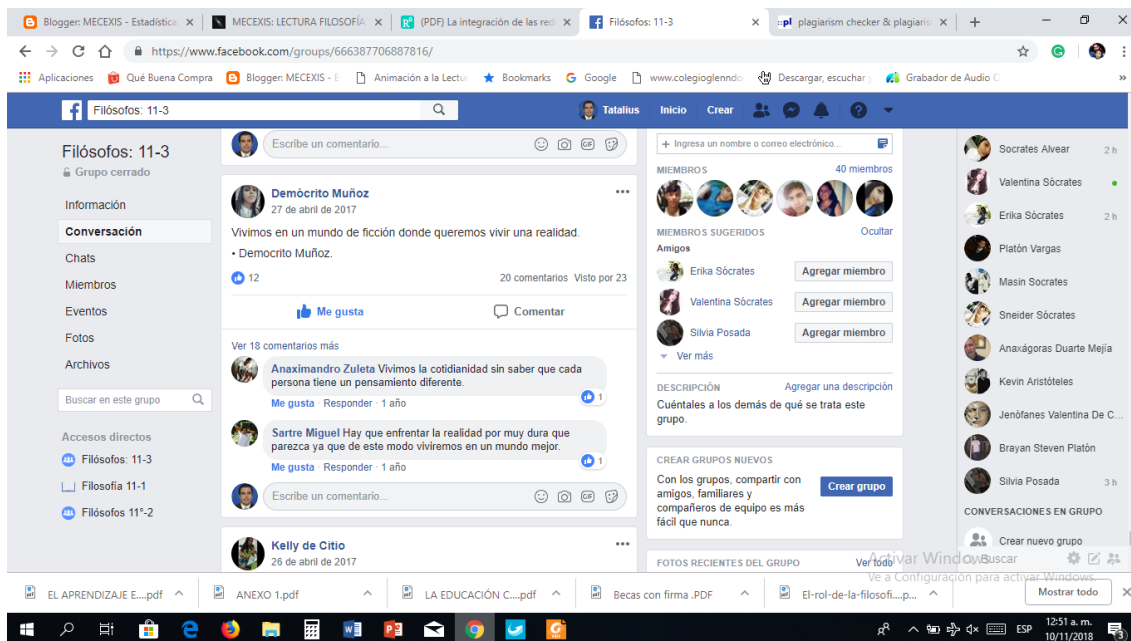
Blogger: MECEXIS - Estadística | MECEXIS: LECTURA FILOSOFÍA | (PDF) La integración de las red | Filósofos: 11-3 | plagiarism checker & plagiaris

https://www.facebook.com/groups/666387706887816/

Aplicaciones | Qué Buena Compra | Blogger: MECEXIS - E | Animación a la Lectu | Bookmarks | Google | www.colegioglenndo | Descargar, escuchar y | Grabador de Audio C

Filósofos: 11-3 | Tatalius | Inicio | Crear

Filósofos: 11-3
Grupo cerrado

Información
Conversación
Chats
Miembros
Eventos
Fotos
Archivos

Buscar en este grupo

Accesos directos
Filósofos: 11-3
Filosofía 11-1
Filósofos 11°-2

Escribe un comentario...

Demòcrito Muñoz
27 de abril de 2017

Vivimos en un mundo de ficción donde queremos vivir una realidad.
• Democrito Muñoz.

12 | 20 comentarios Visto por 23

Me gusta | Comentar

Ver 18 comentarios más

Anaximandro Zuleta Vivimos la cotidianidad sin saber que cada persona tiene un pensamiento diferente.
Me gusta · Responder · 1 año | 1

Sartre Miguel Hay que enfrentar la realidad por muy dura que parezca ya que de este modo viviremos en un mundo mejor.
Me gusta · Responder · 1 año | 1

Escribe un comentario...

Kelly de Citio
26 de abril de 2017

+ Ingresa un nombre o correo electrónico...

MIEMBROS | 40 miembros

MIEMBROS SUGERIDOS | Ocultar
Amigos
Erika Sócrates | Agregar miembro
Valentina Sócrates | Agregar miembro
Silvia Posada | Agregar miembro
Ver más

DESCRIPCIÓN | Agregar una descripción
Cuéntales a los demás de qué se trata este grupo.

CREAR GRUPOS NUEVOS
Con los grupos, compartir con amigos, familiares y compañeros de equipo es más fácil que nunca. | Crear grupo

FOTOS RECIENTES DEL GRUPO | Ver todo

Socrates Alvear 2 h
Valentina Sòcrates
Erika Sócrates 2 h
Platón Vargas
Masin Socrates
Sneider Sócrates
Anaxágoras Duarte Mejía
Kevin Aristóteles
Jenófanes Valentina De C...
Brayan Steven Platón
Silvia Posada 3 h

CONVERSACIONES EN GRUPO
Crear nuevo grupo
Buscar

Activar Windows
Ve a Configuración para activar Windows.

EL APRENDIZAJE E....pdf | ANEXO 1.pdf | LA EDUCACIÓN C....pdf | Becas con firma .PDF | El-rol-de-la-filosofi....p... | Mostrar todo

ESP 12:51 a. m. 10/11/2018